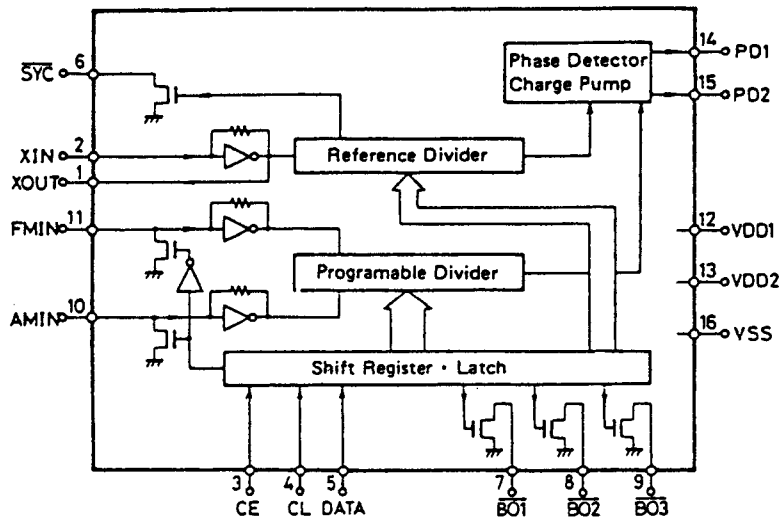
$\overline{SYC}$ 6
XIN 2
XOUT 1
FMIN 11
AMIN 10
Phase Detector Charge Pump
14 PD1
15 PD2
Reference Divider
Programable Divider
12 VDD1
13 VDD2
16 VSS
Shift Register · Latch
3 CE
4 CL
5 DATA
7 $\overline{BO1}$
8 $\overline{BO2}$
9 $\overline{BO3}$